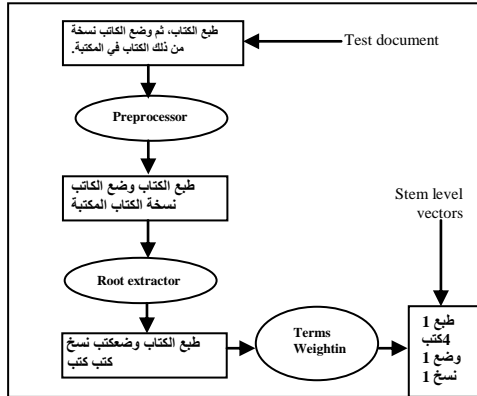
طبع الكتاب، ثم وضع الكاتب نسخة من ذلك الكتاب في المكتبة.

Test document

Preprocessor

طبع الكتاب وضع الكاتب نسخة الكتاب المكتبة

Stem level vectors

Root extractor

طبع الكتاب وضعكتب نسخ كتب كتب

Terms Weightin

طبع 1
4كتب
وضع 1
نسخ 1